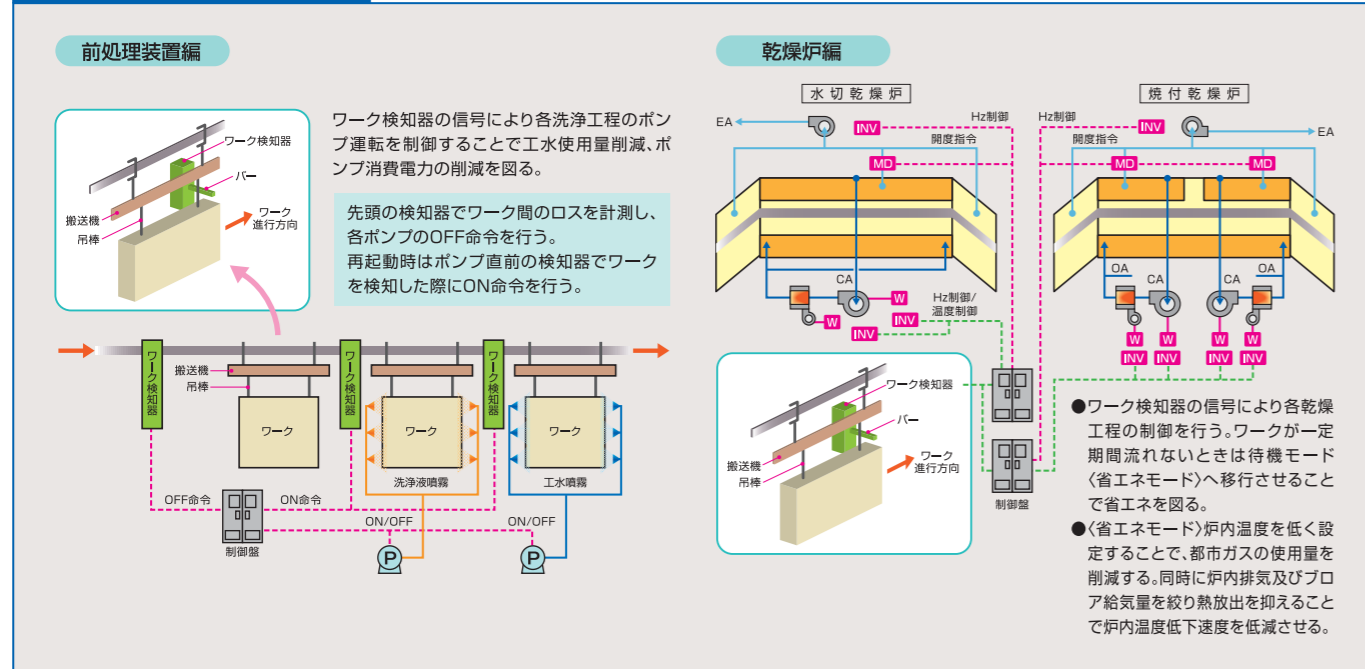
前処理装置編

ワーク検知器
バー
搬送機
吊棒
ワーク進行方向

ワーク検知器の信号により各洗浄工程のポンプ運転を制御することで工水使用量削減、ポンプ消費電力の削減を図る。

先頭の検知器でワーク間のロスを計測し、各ポンプのOFF命令を行う。
再起動時はポンプ直前の検知器でワークを検知した際にON命令を行う。

ワーク検知器
搬送機
吊棒
ワーク
ワーク検知器
ワーク
ワーク検知器
ワーク
洗浄液噴霧
工水噴霧
OFF命令
ON命令
制御盤
ON/OFF
ON/OFF
P
P

乾燥炉編

水切乾燥炉
焼付乾燥炉
EA
INV
Hz制御
開度指令
MD
Hz制御
INV
開度指令
MD
MD
EA
CA
W
W
INV
Hz制御/温度制御
INV
OA
CA
CA
OA
W
W
W
W
INV
INV
INV
INV

ワーク検知器
バー
搬送機
吊棒
ワーク進行方向
制御盤

●ワーク検知器の信号により各乾燥工程の制御を行う。ワークが一定期間流れないときは待機モード〈省エネモード〉へ移行させることで省エネを図る。
●〈省エネモード〉炉内温度を低く設定することで、都市ガスの使用量を削減する。同時に炉内排気及びブロア給気量を絞り熱放出を抑えることで炉内温度低下速度を低減させる。